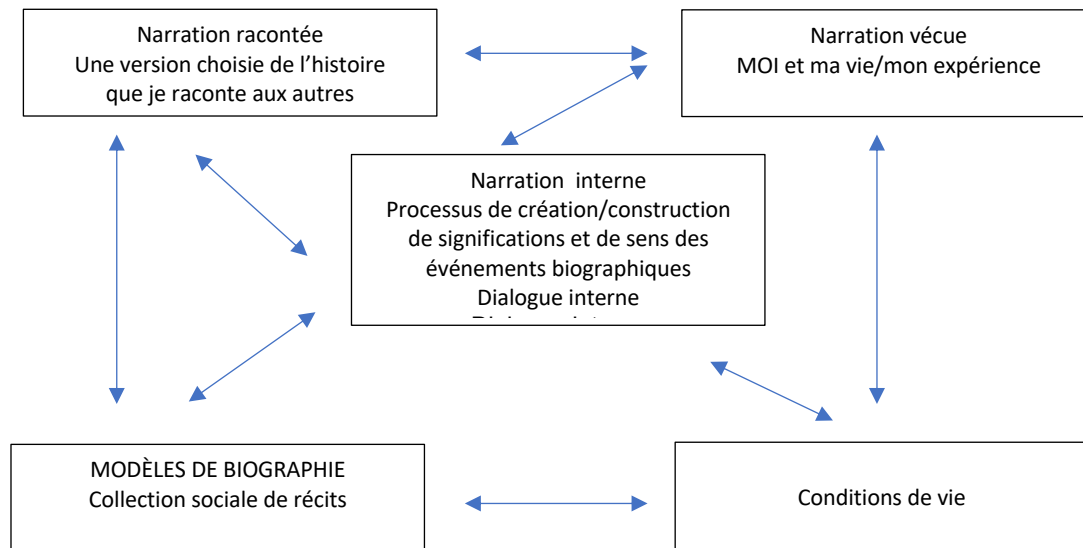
Narration racontée
Une version choisie de l'histoire que je raconte aux autres

Narration vécue
MOI et ma vie/mon expérience

Narration interne
Processus de création/construction de significations et de sens des événements biographiques
Dialogue interne
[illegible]

MODÈLES DE BIOGRAPHIE
Collection sociale de récits

Conditions de vie